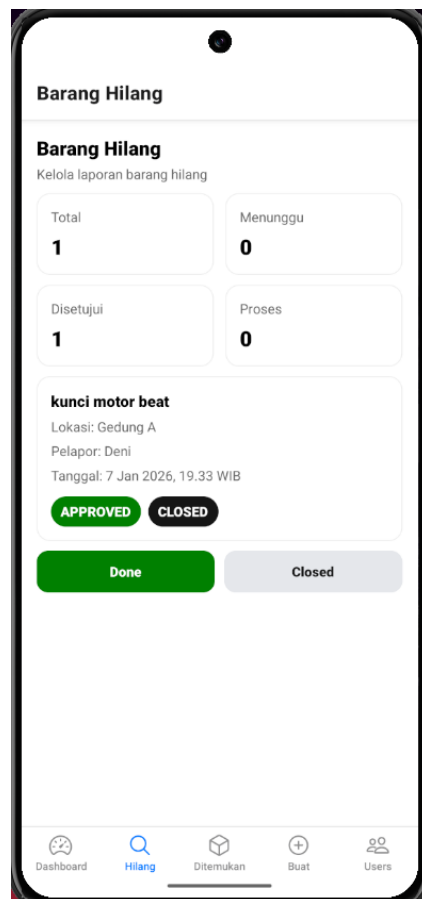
Barang Hilang

Barang Hilang
Kelola laporan barang hilang

Total
1

Menunggu
0

Disetujui
1

Proses
0

kunci motor beat
Lokasi: Gedung A
Pelapor: Deni
Tanggal: 7 Jan 2026, 19.33 WIB
APPROVED CLOSED

Done
Closed

Dashboard Hilang Ditemukan Buat Users